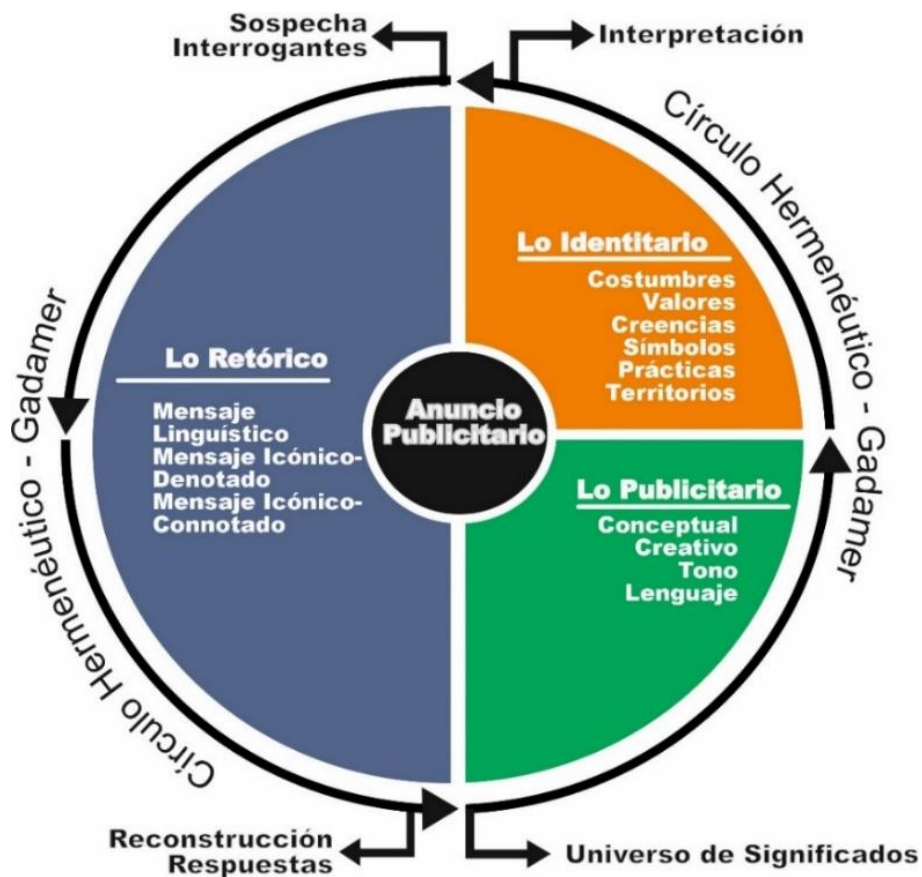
Sospecha
Interrogantes

Interpretación

Círculo Hermenéutico - Gadamer

Lo Identitario
Costumbres
Valores
Creencias
Símbolos
Prácticas
Territorios

Lo Retórico
Mensaje
Linguístico
Mensaje Icónico-
Denotado
Mensaje Icónico-
Connotado

Anuncio
Publicitario

Lo Publicitario
Conceptual
Creativo
Tono
Lenguaje

Círculo Hermenéutico - Gadamer

Reconstrucción
Respuestas

Universo de Significados